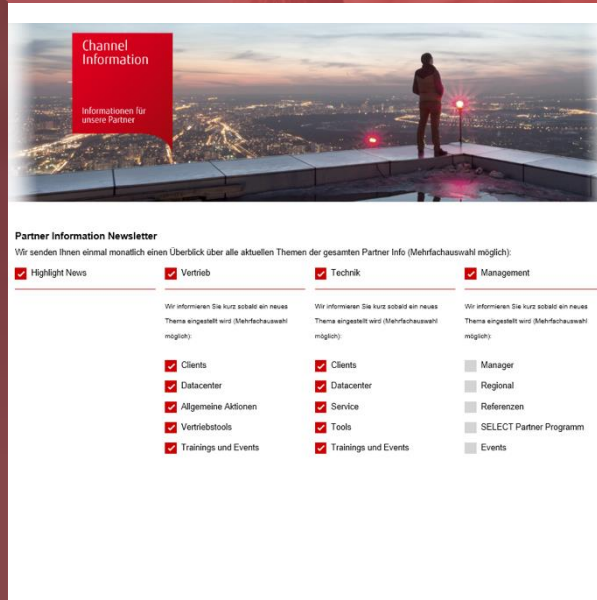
Channel Information

Informationen für unsere Partner

Partner Information Newsletter

Wir senden Ihnen einmal monatlich einen Überblick über alle aktuellen Themen der gesamten Partner Info (Mehrfachauswahl möglich):

Highlight News

Vertrieb

Wir informieren Sie kurz sobald ein neues Thema eingestellt wird (Mehrfachauswahl möglich):

Clients
Datacenter
Allgemeine Aktionen
Vertriebstools
Trainings und Events

Technik

Wir informieren Sie kurz sobald ein neues Thema eingestellt wird (Mehrfachauswahl möglich):

Clients
Datacenter
Service
Tools
Trainings und Events

Management

Wir informieren Sie kurz sobald ein neues Thema eingestellt wird (Mehrfachauswahl möglich):

Manager
Regional
Referenzen
SELECT Partner Programm
Events